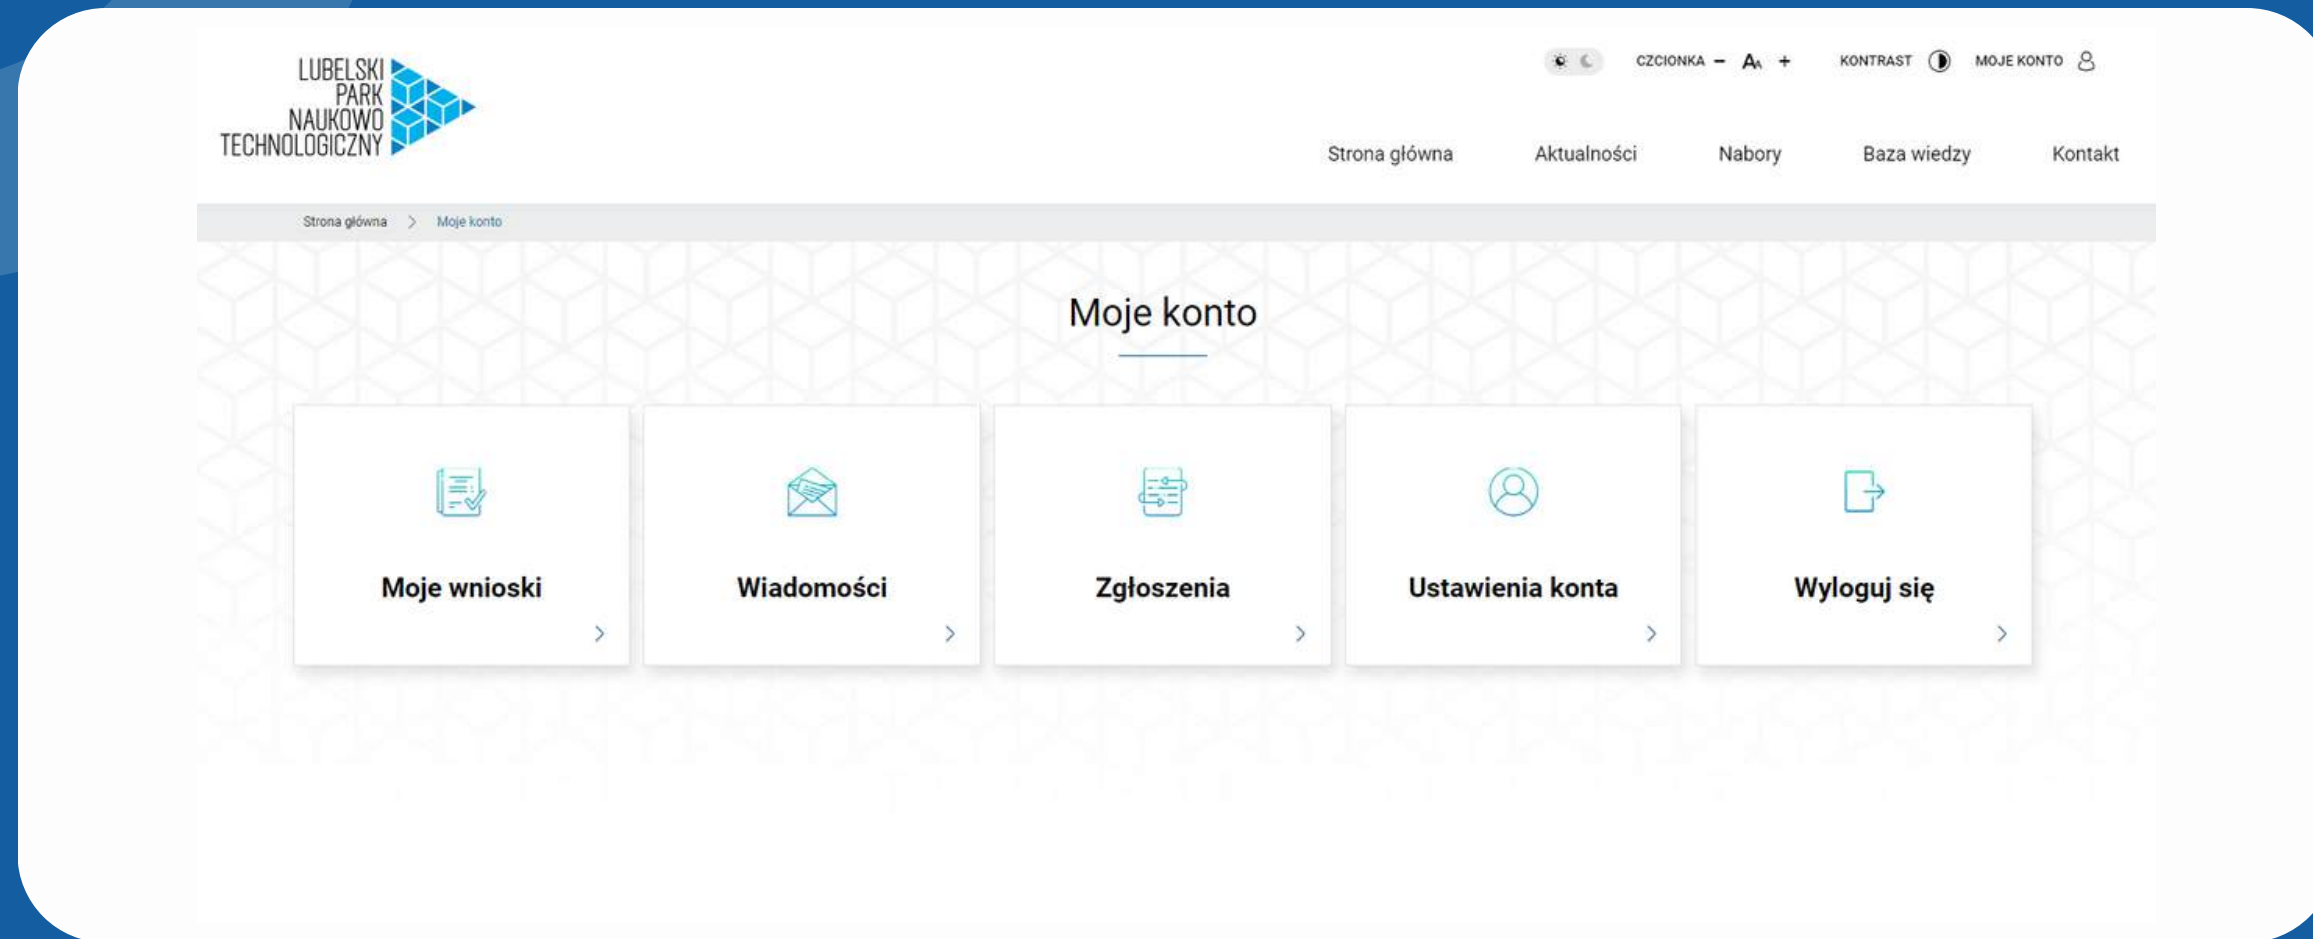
LUBELSKI PARK NAUKOWO TECHNOLOGICZNY

CZCIONKA – A + KONTRAST MOJE KONTO

Strona główna Aktualności Nabory Baza wiedzy Kontakt

Strona główna > Moje konto

Moje konto

Moje wnioski

Wiadomości

Zgłoszenia

Ustawienia konta

Wyloguj się